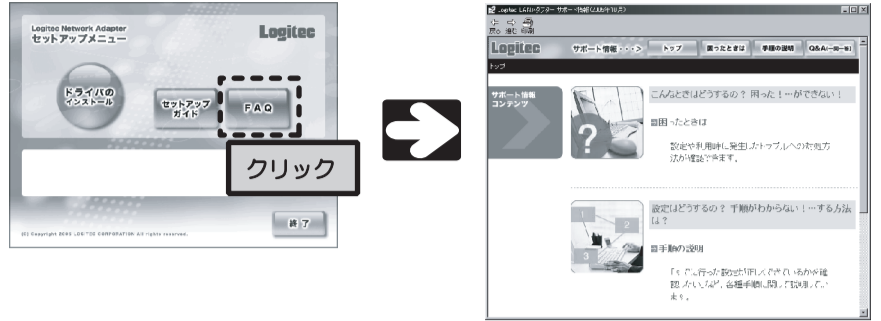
Logitec Network Adapter
セットアップメニュー

Logitec

ドライバのインストール

セットアップガイド

FAQ

クリック

(C) Copyright 2002 LOGITEC CORPORATION All rights reserved.

終了

Logitec LANアダプター サポート情報 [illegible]

Logitec

サポート情報・・・>

トップ

困ったときは

手順の説明

Q&A(一問一答)

トップ

サポート情報コンテンツ

こんなときはどうするの？ 困った！…ができない！

■困ったときは

設定や利用時に発生したトラブルへの対処方法が確認できます。

設定はどうするの？ 手順がわからない！…する方法は？

1

2

3

■手順の説明

「いま行った設定が正しくできているかが確認したい」など、各種手順に関して説明しています。